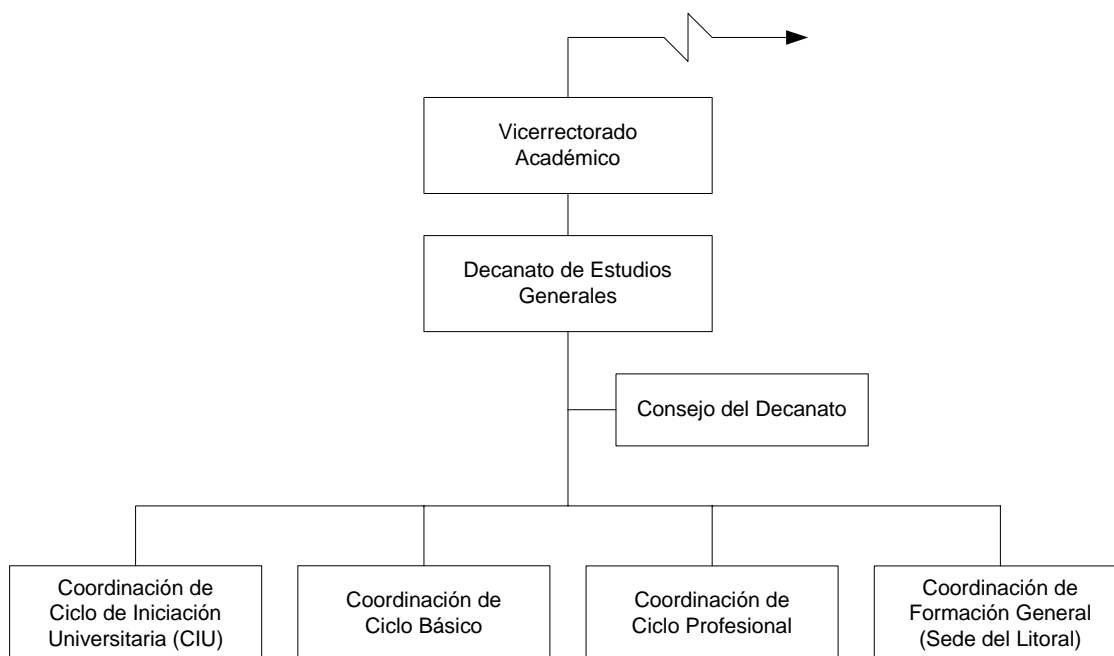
Vicerrectorado Académico

Decanato de Estudios Generales

Consejo del Decanato

Coordinación de Ciclo de Iniciación Universitaria (CIU)

Coordinación de Ciclo Básico

Coordinación de Ciclo Profesional

Coordinación de Formación General (Sede del Litoral)